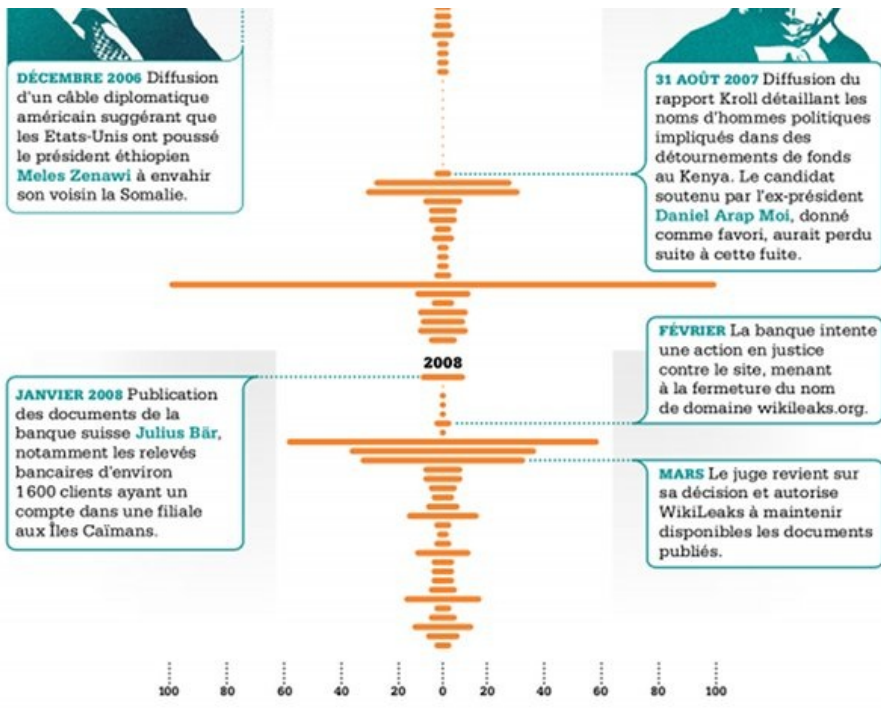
DÉCEMBRE 2006 Diffusion d'un câble diplomatique américain suggérant que les Etats-Unis ont poussé le président éthiopien Meles Zenawi à envahir son voisin la Somalie.

31 AOÛT 2007 Diffusion du rapport Kroll détaillant les noms d'hommes politiques impliqués dans des détournements de fonds au Kenya. Le candidat soutenu par l'ex-président Daniel Arap Moi, donné comme favori, aurait perdu suite à cette fuite.

FÉVRIER La banque intente une action en justice contre le site, menant à la fermeture du nom de domaine wikileaks.org.

2008

JANVIER 2008 Publication des documents de la banque suisse Julius Bär, notamment les relevés bancaires d'environ 1 600 clients ayant un compte dans une filiale aux Îles Caïmans.

MARS Le juge revient sur sa décision et autorise WikiLeaks à maintenir disponibles les documents publiés.

100 80 60 40 20 0 20 40 60 80 100